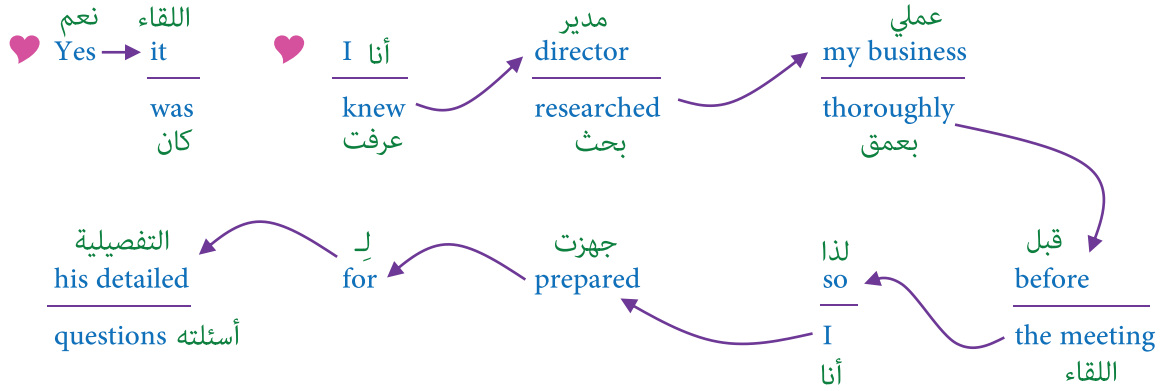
نعم
Yes

اللقاء
it

was
كان

أنا I

knew
عرفت

مدير
director

researched
بحث

عملي
my business

thoroughly
بعمق

قبل
before

the meeting
اللقاء

لذا
so

I
أنا

جهزت
prepared

لـ
for

التفصيلية
his detailed

questions أسئلته